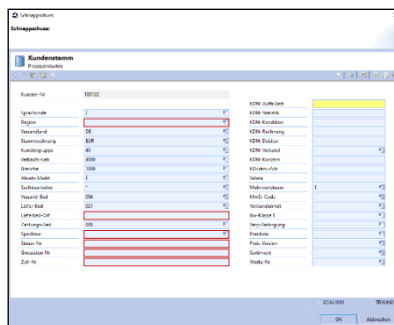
Schnappschuss:

Kundenstamm
Prozessindikator

Kunden-Nr 100102

| | | | |
|---|---|---|---|
| Sparte/ende | 1 | KDN-Auftr.Ged | |
| Region | | KDN-Variante | |
| Versandland | DE | KDN-Kondition | |
| Steuerwährung | EUR | KDN-Rechnung | |
| Kundengruppe | 40 | KDN-Debitor | |
| Verkaufs-Geb | 4000 | KDN-Verband | |
| Branche | 1000 | KDN-Konzern | |
| Abrufer-Markt | 1 | KD-Vert.-Nr | |
| Sachbearbeiter | * | Valuta | |
| Versand-Bed | 004 | Mahnverfahren | 1 |
| Liefer-Bed | 021 | MwSt. Code | |
| Lieferbed-Ort | | Volumenbetrd | |
| Zahlungs-Bed | 000 | Bw-Klasse 1 | |
| Spediteur | | Verp-Bedingung | |
| Steuer-Nr | | Preisliste | |
| Steuerdatei-Nr | | Preis-Version | |
| Zoll-Nr | | Sortiment | |
| | | Waehr Nr | |

XCAL0001 TRSUNE

OK Abbrechen